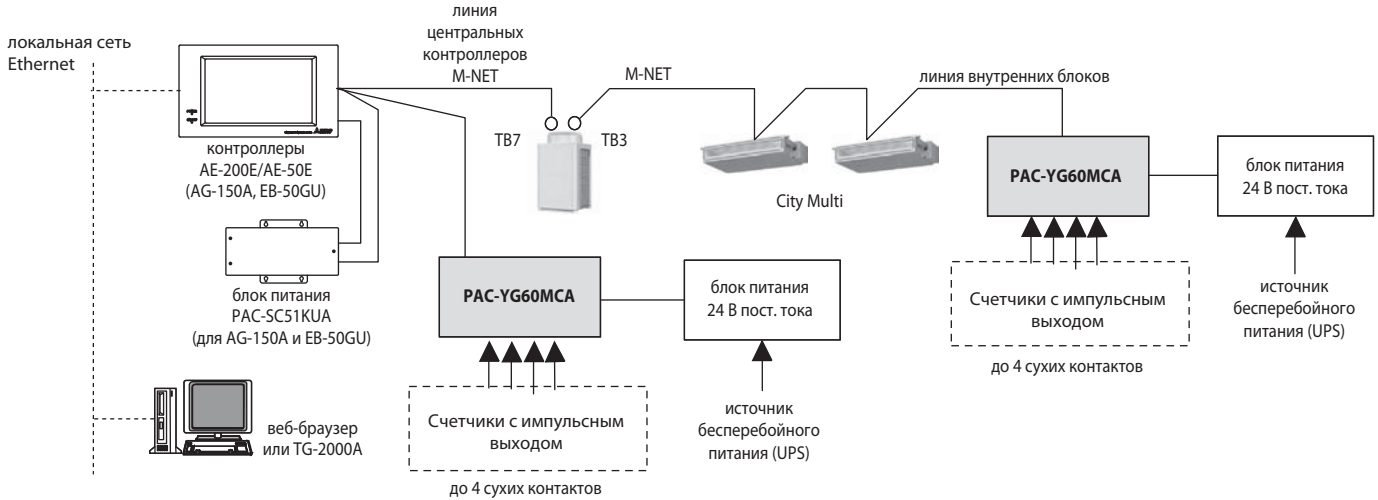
локальная сеть Ethernet

линия центральных контроллеров M-NET

M-NET

линия внутренних блоков

контроллеры AE-200E/AE-50E (AG-150A, EB-50GU)

TB7

TB3

City Multi

PAC-YG60MCA

блок питания 24 В пост. тока

блок питания PAC-SC51KUA (для AG-150A и EB-50GU)

PAC-YG60MCA

блок питания 24 В пост. тока

Счетчики с импульсным выходом

источник бесперебойного питания (UPS)

до 4 сухих контактов

веб-браузер или TG-2000A

Счетчики с импульсным выходом

источник бесперебойного питания (UPS)

до 4 сухих контактов